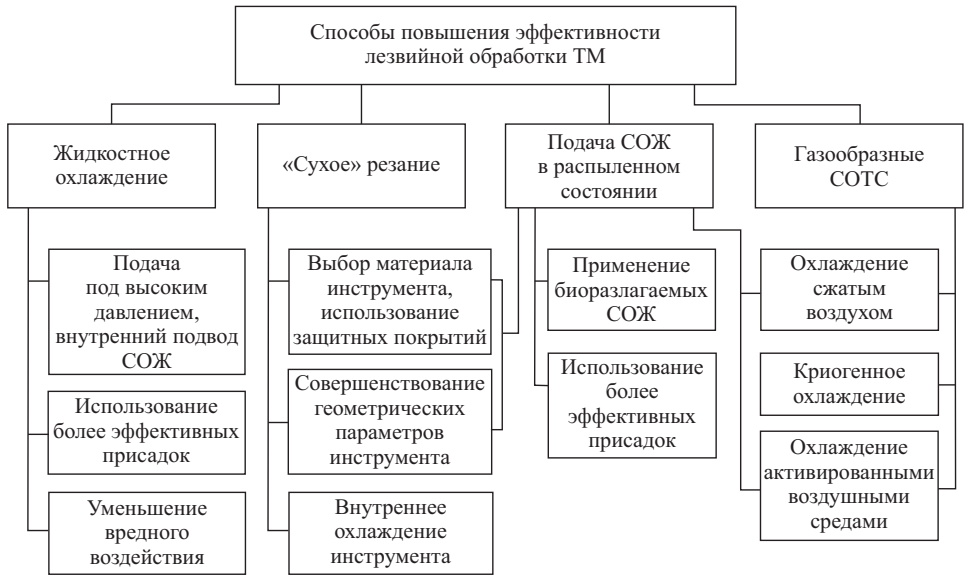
Способы повышения эффективности лезвийной обработки ТМ

Жидкостное охлаждение

«Сухое» резание

Подача СОЖ в распыленном состоянии

Газообразные СОТС

Подача под высоким давлением, внутренний подвод СОЖ

Использование более эффективных присадок

Уменьшение вредного воздействия

Выбор материала инструмента, использование защитных покрытий

Совершенствование геометрических параметров инструмента

Внутреннее охлаждение инструмента

Применение биоразлагаемых СОЖ

Использование более эффективных присадок

Охлаждение сжатым воздухом

Криогенное охлаждение

Охлаждение активированными воздушными средами